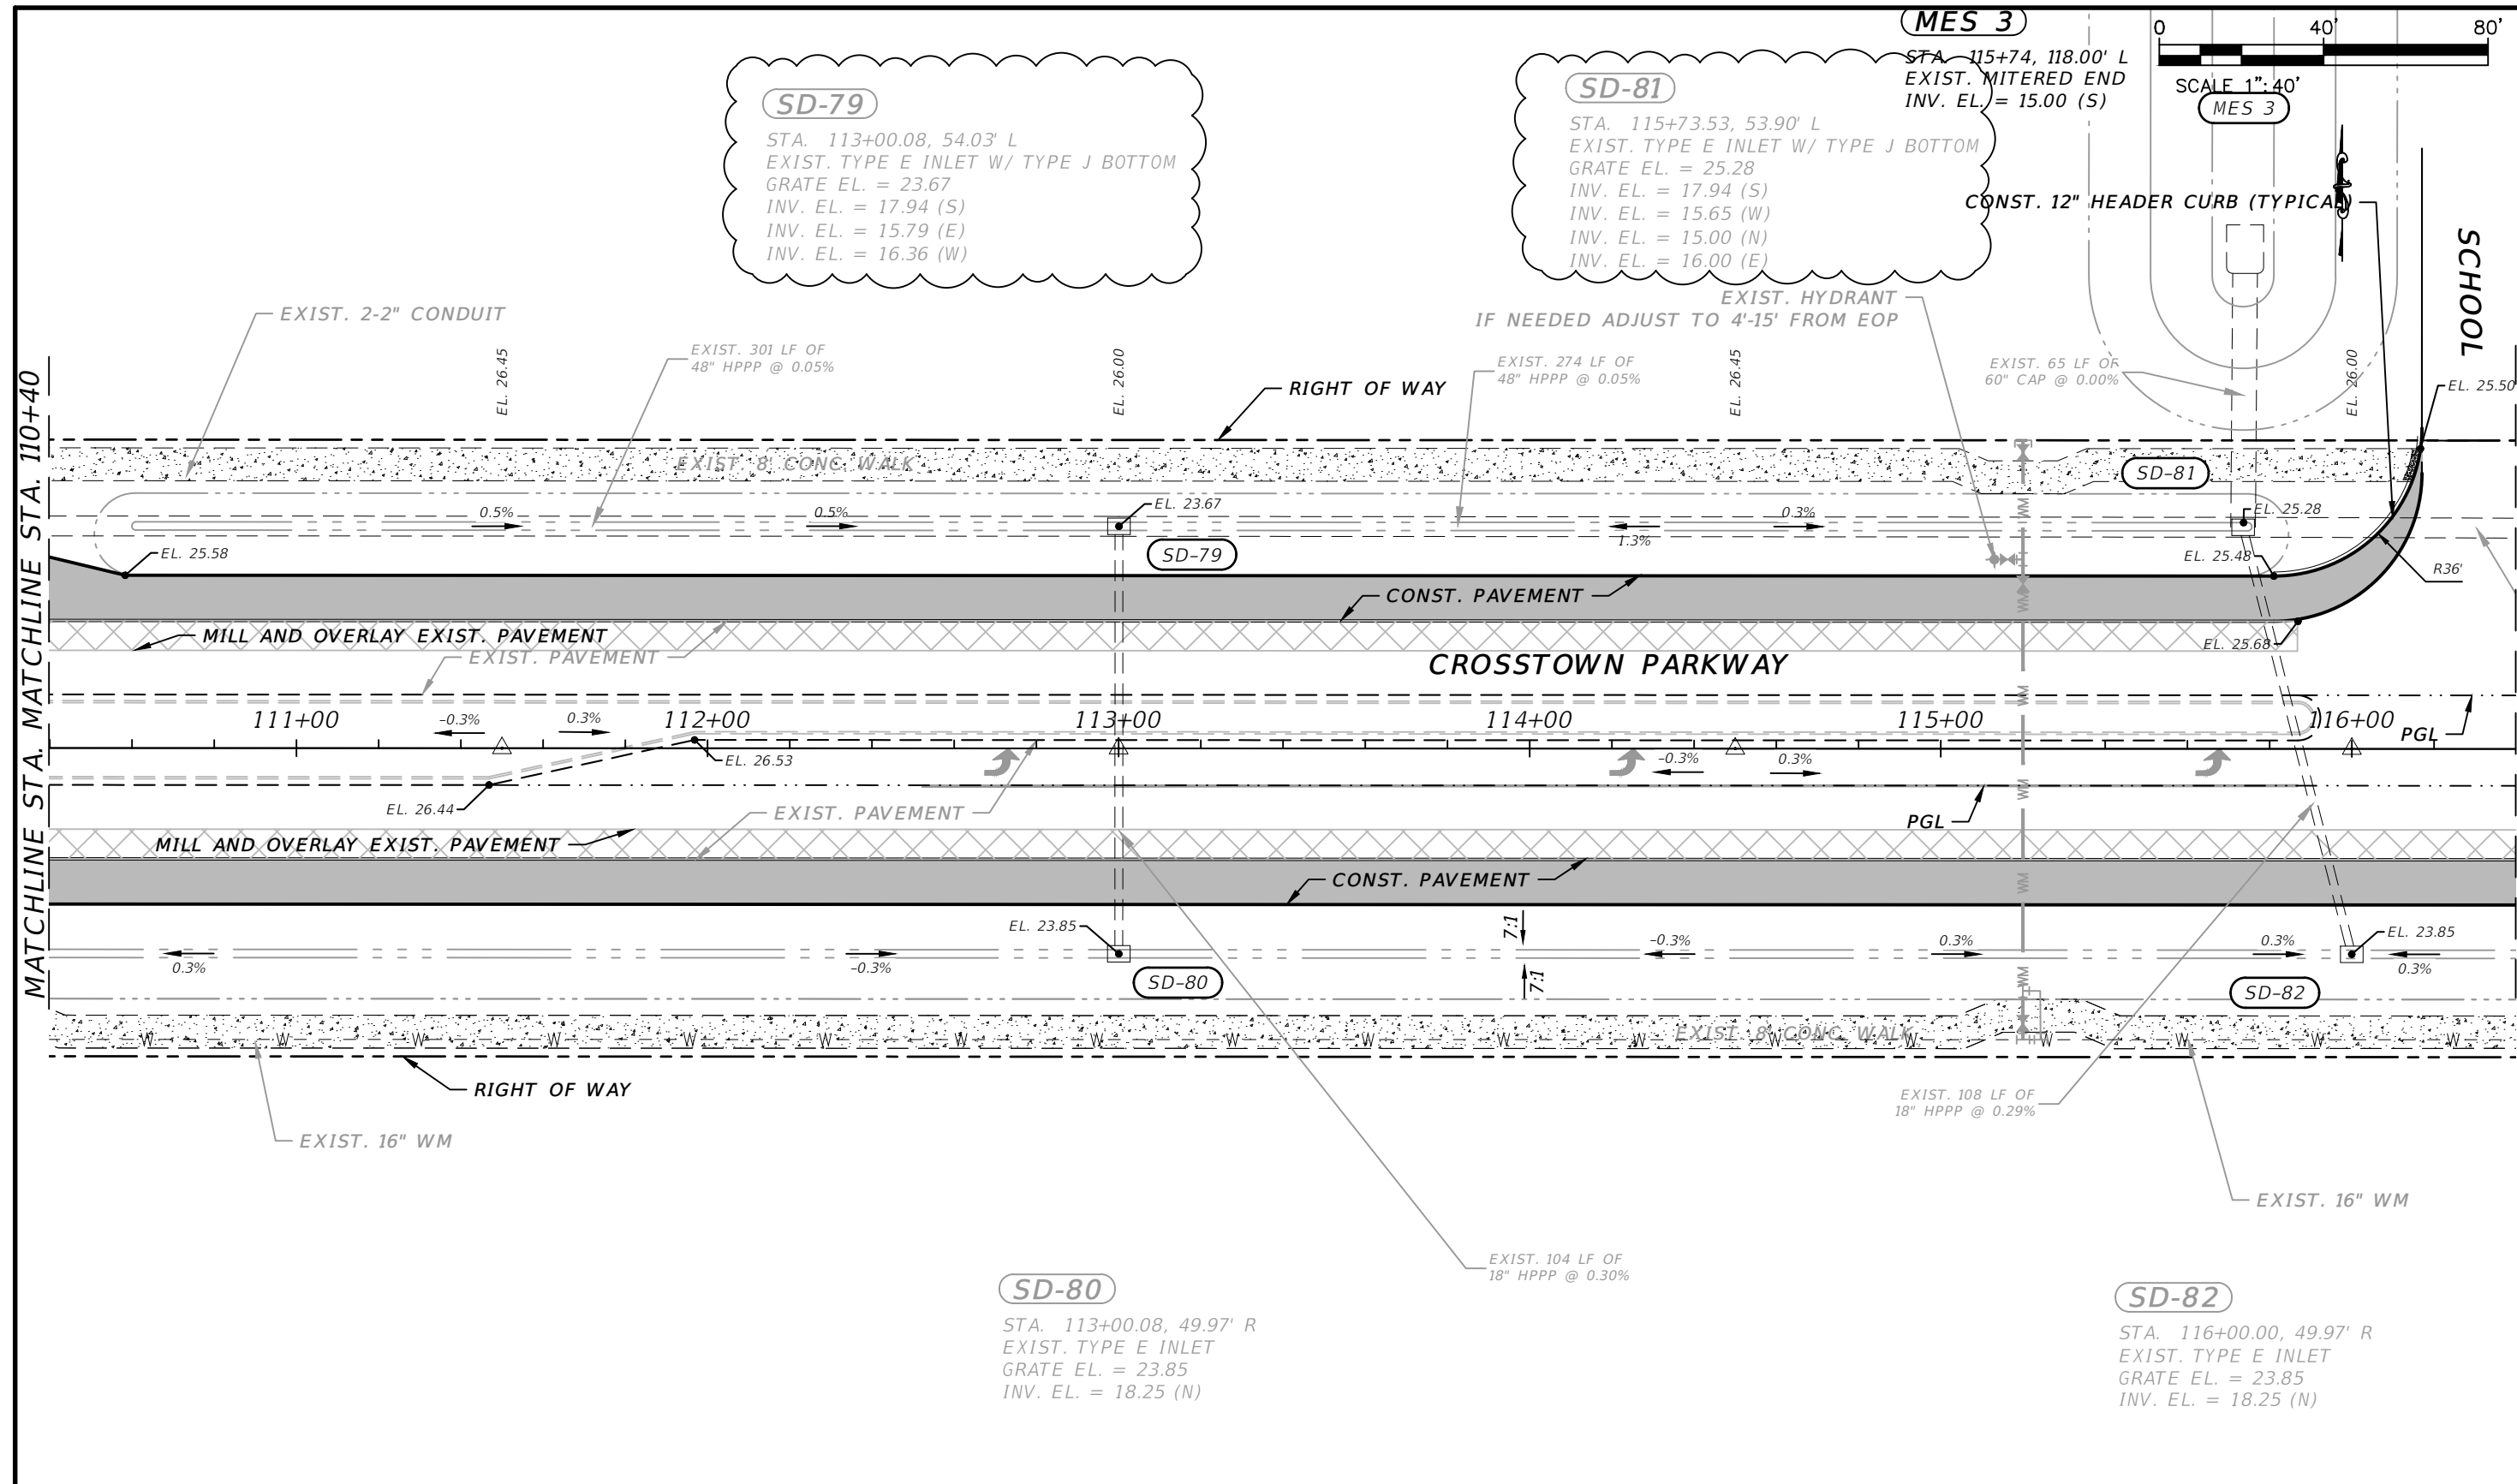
MES 3
STA. 115+74, 118.00' L
EXIST. MITERED END
INV. EL. = 15.00 (S)

0 40' 80'
SCALE 1":40'

MES 3

SD-79
STA. 113+00.08, 54.03' L
EXIST. TYPE E INLET W/ TYPE J BOTTOM
GRATE EL. = 23.67
INV. EL. = 17.94 (S)
INV. EL. = 15.79 (E)
INV. EL. = 16.36 (W)

SD-81
STA. 115+73.53, 53.90' L
EXIST. TYPE E INLET W/ TYPE J BOTTOM
GRATE EL. = 25.28
INV. EL. = 17.94 (S)
INV. EL. = 15.65 (W)
INV. EL. = 15.00 (N)
INV. EL. = 16.00 (E)

CONST. 12" HEADER CURB (TYPICAL)

SCHOOL

EXIST. HYDRANT
IF NEEDED ADJUST TO 4'-15' FROM EOP

EXIST. 2-2" CONDUIT

EXIST. 301 LF OF 48" HPPP @ 0.05%

EXIST. 274 LF OF 48" HPPP @ 0.05%

EXIST. 65 LF OF 60" CAP @ 0.00%

EL. 26.45
EL. 26.00
EL. 26.45
EL. 26.00
EL. 25.50

RIGHT OF WAY

MATCHLINE STA. 110+40
MATCHLINE STA. 110+40

EXIST. 8' CONC. WALK

SD-81

0.5%
0.5%
EL. 23.67
0.3%
1.3%
EL. 25.28
EL. 25.58
SD-79
EL. 25.48
R36'

CONST. PAVEMENT
MILL AND OVERLAY EXIST. PAVEMENT
EXIST. PAVEMENT
EL. 25.68

CROSSTOWN PARKWAY

111+00
-0.3%
0.3%
112+00
113+00
114+00
115+00
116+00
PGL

EL. 26.53
-0.3%
0.3%
EL. 26.44

EXIST. PAVEMENT
PGL
MILL AND OVERLAY EXIST. PAVEMENT
CONST. PAVEMENT

EL. 23.85
7:1
-0.3%
0.3%
0.3%
EL. 23.85
0.3%
-0.3%
0.3%
7:1
SD-80
SD-82

EXIST. 8' CONC. WALK

RIGHT OF WAY

EXIST. 16" WM

EXIST. 108 LF OF 18" HPPP @ 0.29%

EXIST. 16" WM

EXIST. 104 LF OF 18" HPPP @ 0.30%

SD-80
STA. 113+00.08, 49.97' R
EXIST. TYPE E INLET
GRATE EL. = 23.85
INV. EL. = 18.25 (N)

SD-82
STA. 116+00.00, 49.97' R
EXIST. TYPE E INLET
GRATE EL. = 23.85
INV. EL. = 18.25 (N)